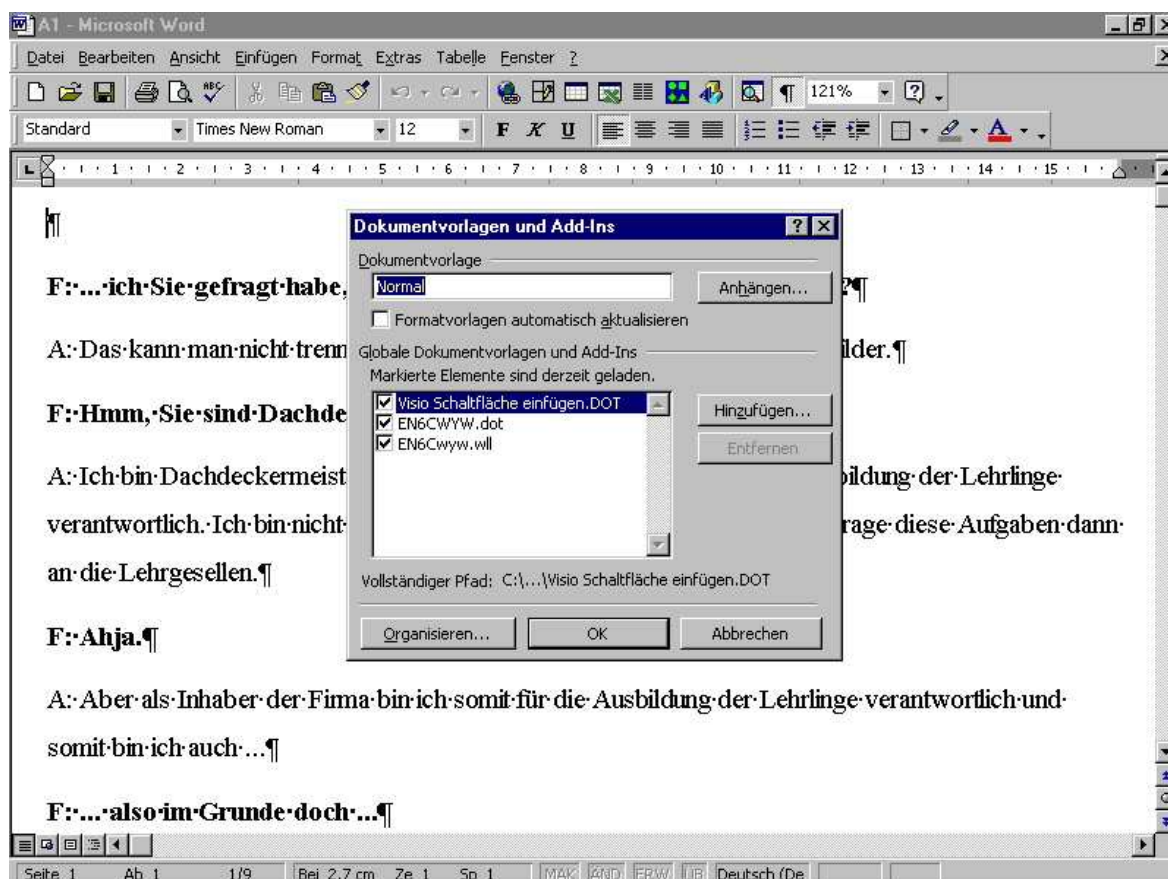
A1 - Microsoft Word

Datei Bearbeiten Ansicht Einfügen Format Extras Tabelle Fenster ?

121%

Standard Times New Roman 12 F K U

¶

F:·...·ich·Sie·gefragt·habe, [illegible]?¶

A:·Das·kann·man·nicht·trenn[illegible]ilder.¶

F:·Hmm,·Sie·sind·Dachde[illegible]

A:·Ich·bin·Dachdeckermeist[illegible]bildung·der·Lehrlinge·verantwortlich.·Ich·bin·nicht·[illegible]rage·diese·Aufgaben·dann·an·die·Lehrgesellen.¶

F:·Ahja.¶

A:·Aber·als·Inhaber·der·Firma·bin·ich·somit·für·die·Ausbildung·der·Lehrlinge·verantwortlich·und·somit·bin·ich·auch·...¶

F:·...·also·im·Grunde·doch·...¶

Dokumentvorlagen und Add-Ins

Dokumentvorlage

Normal

Anhängen...

Formatvorlagen automatisch aktualisieren

Globale Dokumentvorlagen und Add-Ins

Markierte Elemente sind derzeit geladen.

Visio Schaltfläche einfügen.DOT

EN6CWYW.dot

EN6Cwyw.wll

Hinzufügen...

Entfernen

Vollständiger Pfad: C:\...\Visio Schaltfläche einfügen.DOT

Organisieren...

OK

Abbrechen

Seite 1 Ab 1 1/9 Bei 2,7 cm Ze 1 Sp 1 MAK ÄND ERW ÜB Deutsch (De